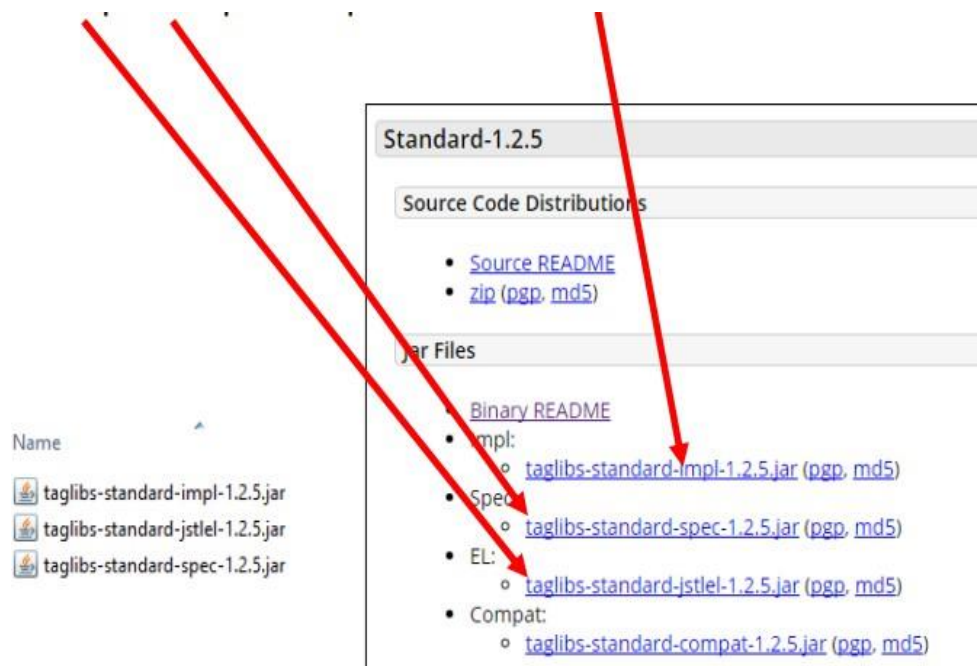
Name

taglibs-standard-impl-1.2.5.jar

taglibs-standard-jstlel-1.2.5.jar

taglibs-standard-spec-1.2.5.jar

Standard-1.2.5

Source Code Distributions

- Source README
- zip (pgp, md5)

Jar Files

- Binary README
- Impl:
  - taglibs-standard-impl-1.2.5.jar (pgp, md5)
- Spec:
  - taglibs-standard-spec-1.2.5.jar (pgp, md5)
- EL:
  - taglibs-standard-jstlel-1.2.5.jar (pgp, md5)
- Compat:
  - taglibs-standard-compat-1.2.5.jar (pgp, md5)